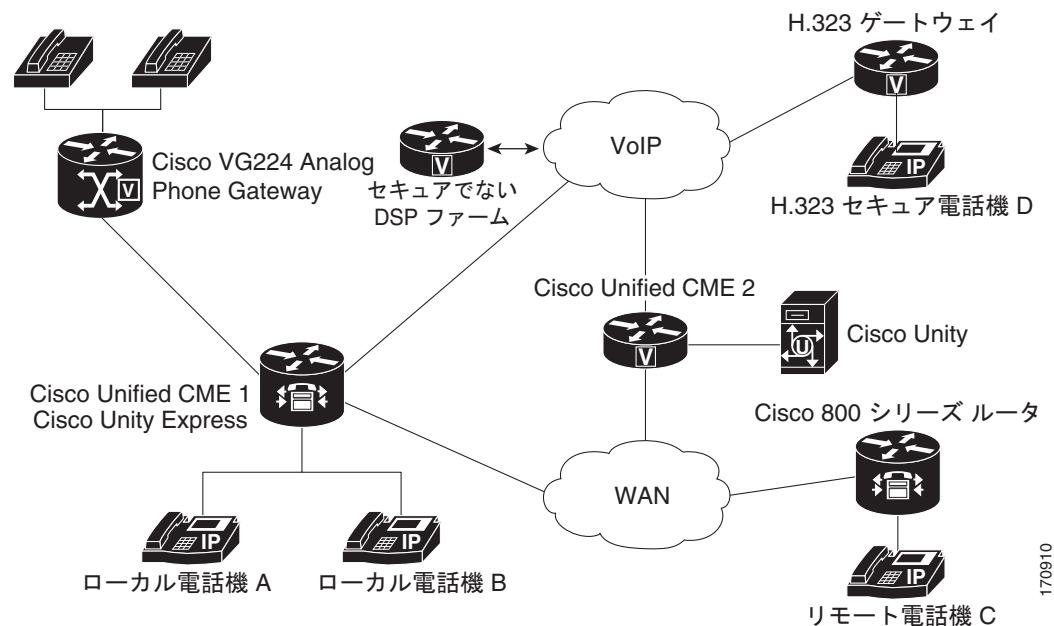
H.323 ゲートウェイ

Cisco VG224 Analog Phone Gateway

VoIP

セキュアでない DSP ファーム

H.323 セキュア電話機 D

Cisco Unified CME 2

Cisco Unity

Cisco Unified CME 1
Cisco Unity Express

Cisco 800 シリーズ ルータ

WAN

ローカル電話機 A

ローカル電話機 B

リモート電話機 C

170910